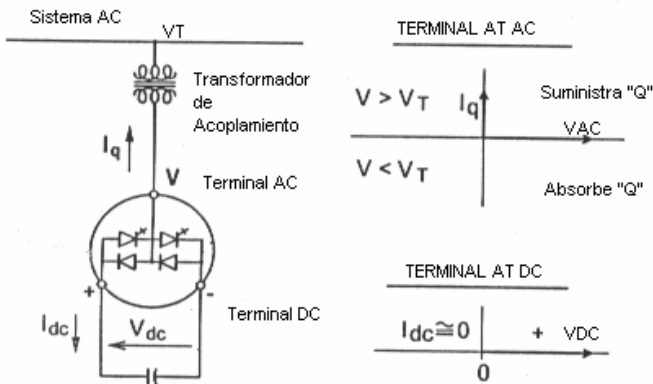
Sistema AC

VT

Transformador de Acoplamiento

$I_q$

V

Terminal AC

+

-

Terminal DC

$I_{dc}$

$V_{dc}$

TERMINAL AT AC

$V > V_T$

$I_q$

Suministra "Q"

VAC

$V < V_T$

Absorbe "Q"

TERMINAL AT DC

$I_{dc} \cong 0$

+ VDC

0